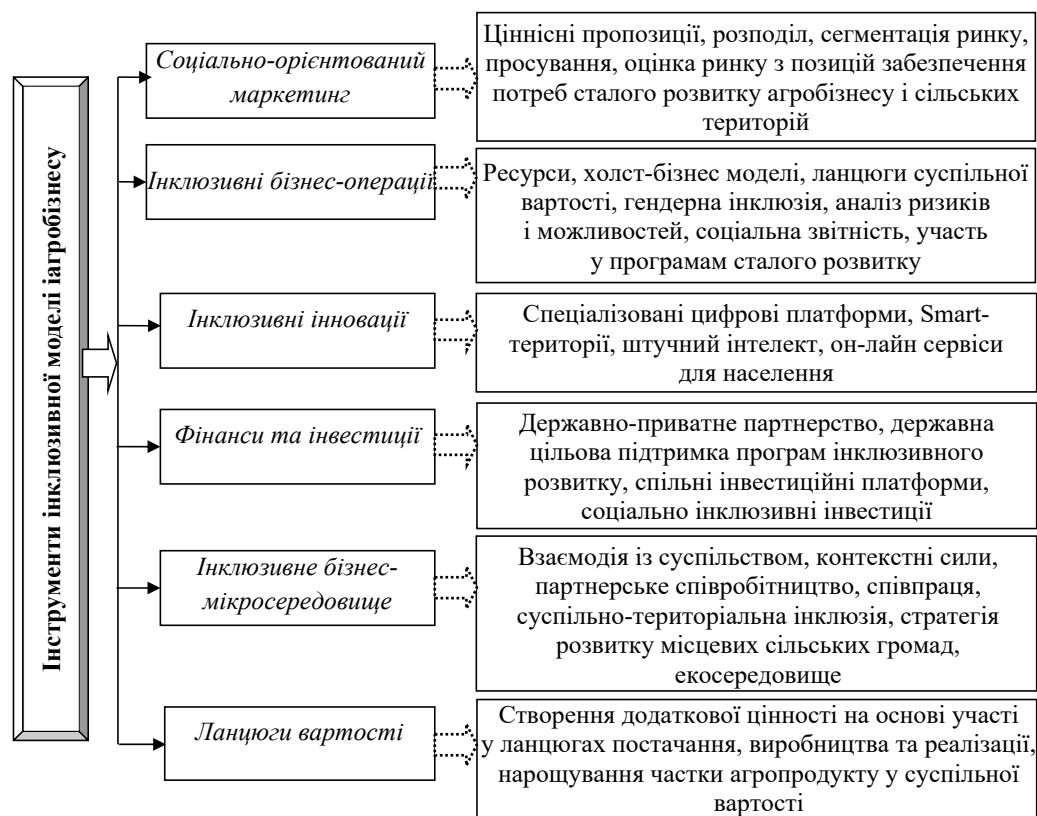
Інструменти інклюзивної моделі іагробізнесу

Соціально-орієнтований маркетинг

Ціннісні пропозиції, розподіл, сегментація ринку, просування, оцінка ринку з позицій забезпечення потреб сталого розвитку агробізнесу і сільських територій

Інклюзивні бізнес-операції

Ресурси, холст-бізнес моделі, ланцюги суспільної вартості, гендерна інклюзія, аналіз ризиків і можливостей, соціальна звітність, участь у програмам сталого розвитку

Інклюзивні інновації

Спеціалізовані цифрові платформи, Smart-території, штучний інтелект, он-лайн сервіси для населення

Фінанси та інвестиції

Державно-приватне партнерство, державна цільова підтримка програм інклюзивного розвитку, спільні інвестиційні платформи, соціально інклюзивні інвестиції

Інклюзивне бізнес-мікросередовище

Взаємодія із суспільством, контекстні сили, партнерське співробітництво, співпраця, суспільно-територіальна інклюзія, стратегія розвитку місцевих сільських громад, екосередовище

Ланцюги вартості

Створення додаткової цінності на основі участі у ланцюгах постачання, виробництва та реалізації, нарощування частки агропродукту у суспільної вартості